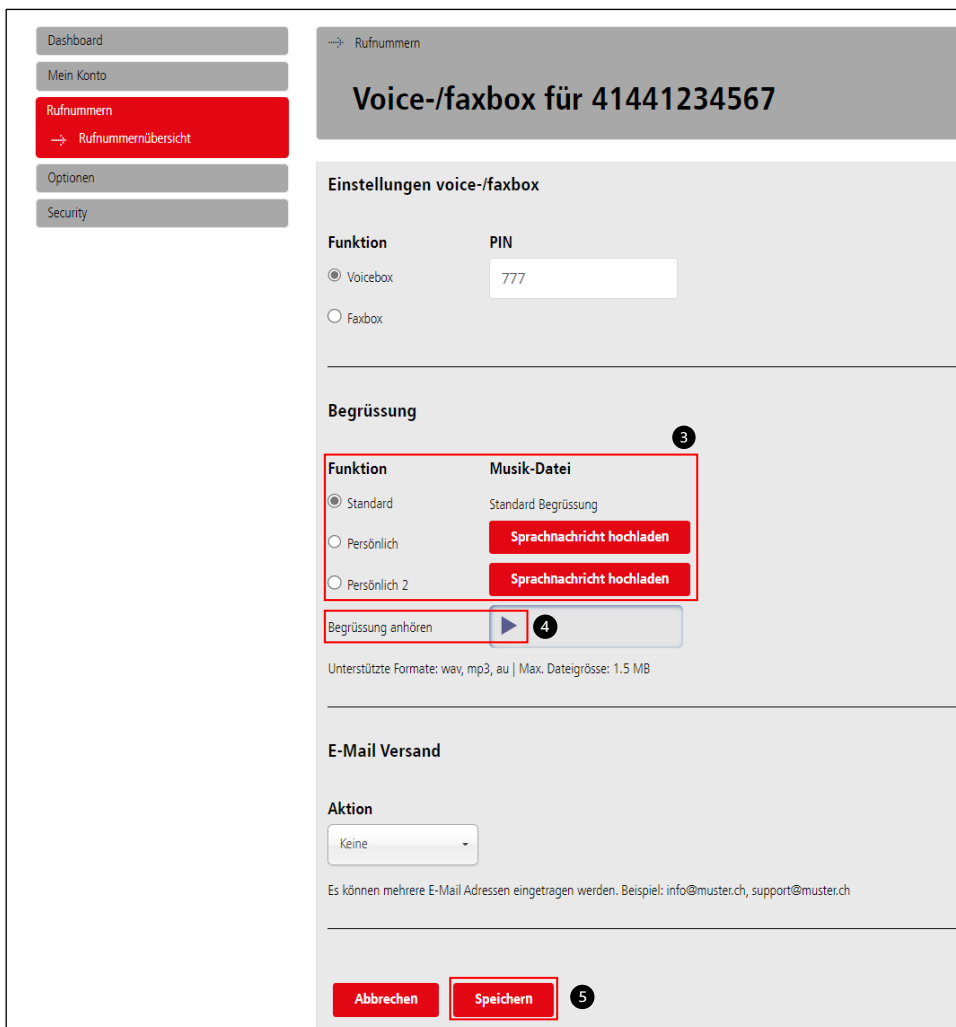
Dashboard
Mein Konto
Rufnummern
Rufnummernübersicht
Optionen
Security

Rufnummern

Voice-/faxbox für 41441234567

Einstellungen voice-/faxbox

Funktion
Voicebox
Faxbox

PIN
777

Begrüssung

3

Funktion
Standard
Persönlich
Persönlich 2

Musik-Datei
Standard Begrüssung
Sprachnachricht hochladen
Sprachnachricht hochladen

Begrüssung anhören
4

Unterstützte Formate: wav, mp3, au | Max. Dateigrösse: 1.5 MB

E-Mail Versand

Aktion
Keine

Es können mehrere E-Mail Adressen eingetragen werden. Beispiel: info@muster.ch, support@muster.ch

Abbrechen
Speichern
5